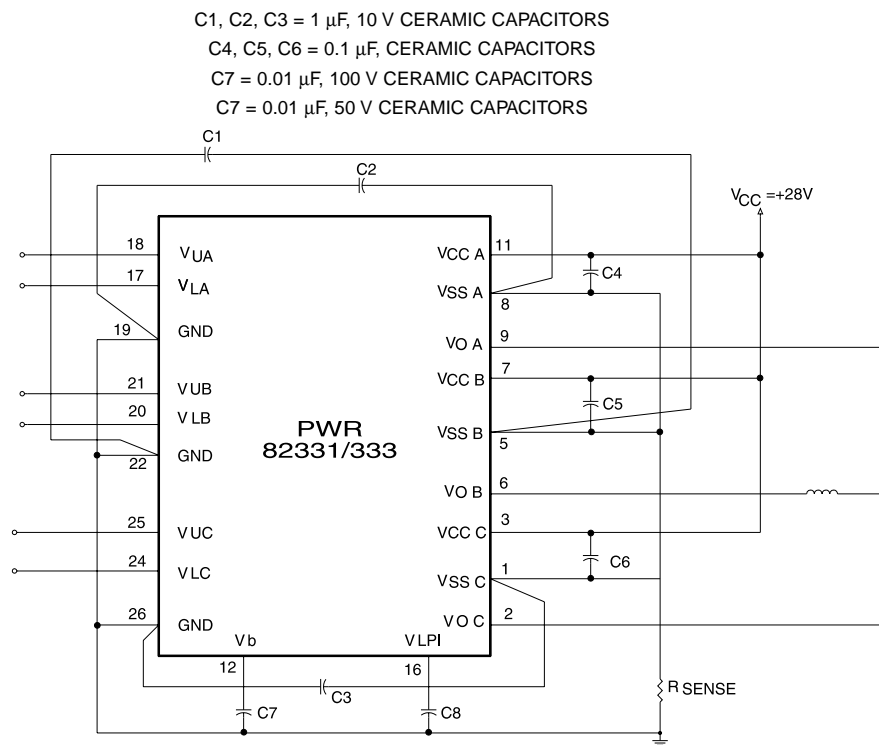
C1, C2, C3 = 1 µF, 10 V CERAMIC CAPACITORS
C4, C5, C6 = 0.1 µF, CERAMIC CAPACITORS
C7 = 0.01 µF, 100 V CERAMIC CAPACITORS
C7 = 0.01 µF, 50 V CERAMIC CAPACITORS

C1
C2
$V_{CC}$ =+28V
18 $V_{UA}$
17 $V_{LA}$
19 GND
21 VUB
20 VLB
22 GND
25 VUC
24 VLC
26 GND
VCC A 11
VSS A 8
VO A 9
VCC B 7
VSS B 5
VO B 6
VCC C 3
VSS C 1
VO C 2
C4
C5
C6
PWR
82331/333
Vb
12
VLPI
16
C3
C7
C8
R SENSE